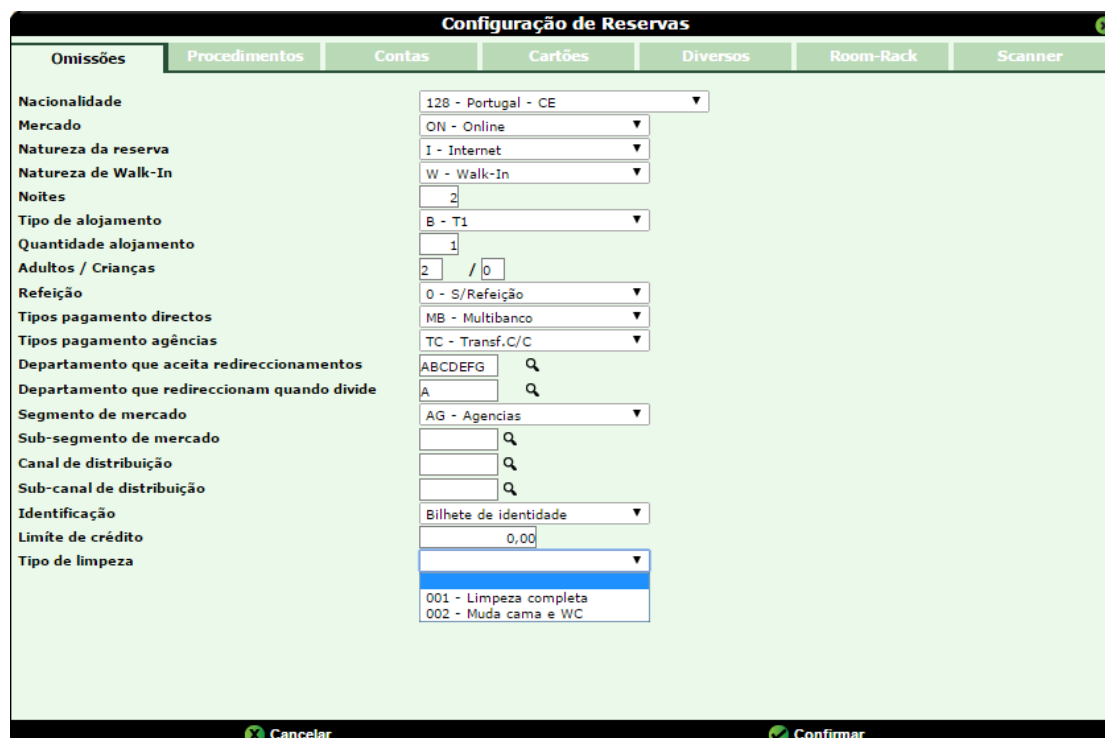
Configuração de Reservas

Omissões | Procedimentos | Contas | Cartões | Diversos | Room-Rack | Scanner

Nacionalidade 128 - Portugal - CE
Mercado ON - Online
Natureza da reserva I - Internet
Natureza de Walk-In W - Walk-In
Noites 2
Tipo de alojamento B - T1
Quantidade alojamento 1
Adultos / Crianças 2 / 0
Refeição 0 - S/Refeição
Tipos pagamento directos MB - Multibanco
Tipos pagamento agências TC - Transf.C/C
Departamento que aceita redireccionamentos ABCDEFG
Departamento que redireccionam quando divide A
Segmento de mercado AG - Agencias
Sub-segmento de mercado
Canal de distribuição
Sub-canal de distribuição
Identificação Bilhete de identidade
Limite de crédito 0,00
Tipo de limpeza
001 - Limpeza completa
002 - Muda cama e WC

Cancelar
Confirmar